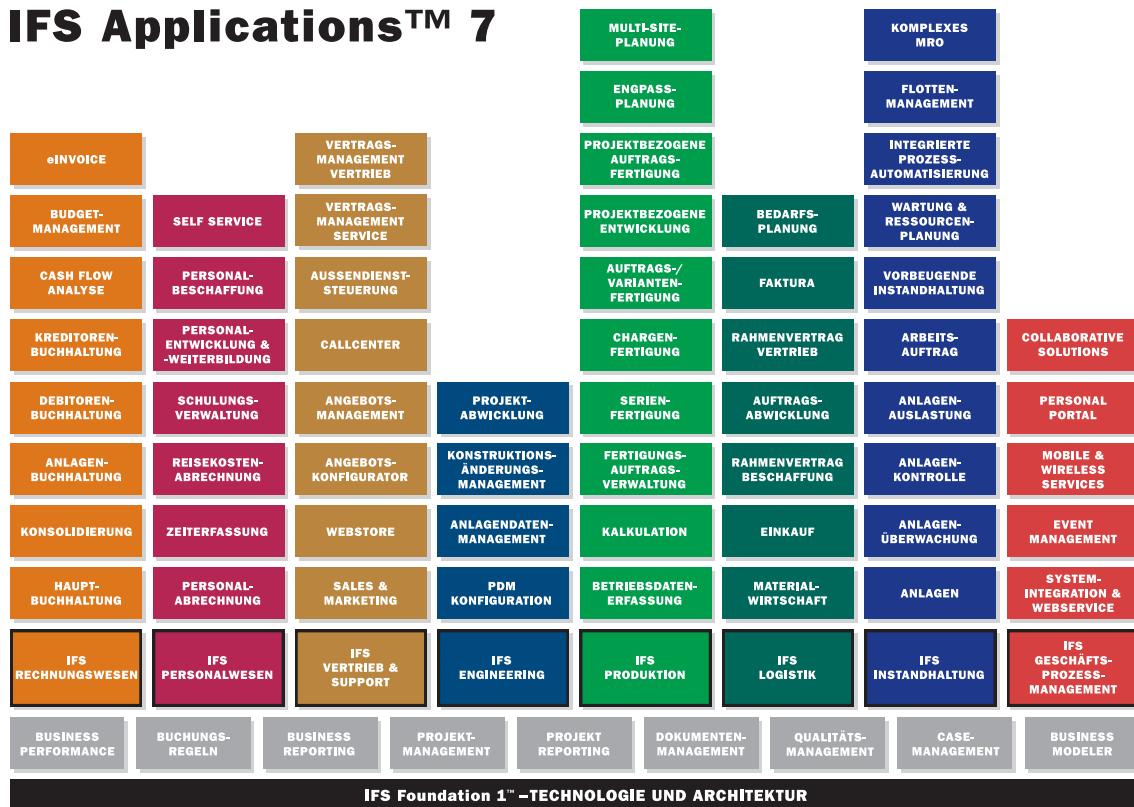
IFS Applications™ 7

eINVOICE

BUDGET-MANAGEMENT

CASH FLOW ANALYSE

KREDITOREN-BUCHHALTUNG

DEBITOREN-BUCHHALTUNG

ANLAGEN-BUCHHALTUNG

KONSOLIDIERUNG

HAUPT-BUCHHALTUNG

IFS RECHNUNGSWESEN

SELF SERVICE

PERSONAL-BESCHAFFUNG

PERSONAL-ENTWICKLUNG & -WEITERBILDUNG

SCHULUNGS-VERWALTUNG

REISEKOSTEN-ABRECHNUNG

ZEITERFASSUNG

PERSONAL-ABRECHNUNG

IFS PERSONALWESEN

VERTRAGS-MANAGEMENT VERTRIEB

VERTRAGS-MANAGEMENT SERVICE

AUSSENDIENST-STEUERUNG

CALLCENTER

ANGEBOTS-MANAGEMENT

ANGEBOTS-KONFIGURATOR

WEBSTORE

SALES & MARKETING

IFS VERTRIEB & SUPPORT

PROJEKT-ABWICKLUNG

KONSTRUKTIONS-ÄNDERUNGS-MANAGEMENT

ANLAGENDATEN-MANAGEMENT

PDM KONFIGURATION

IFS ENGINEERING

MULTI-SITE-PLANUNG

ENGPASS-PLANUNG

PROJEKTBEZOGENE AUFTRAGS-FERTIGUNG

PROJEKTBEZOGENE ENTWICKLUNG

AUFTRAGS-/ VARIANTEN-FERTIGUNG

CHARGEN-FERTIGUNG

SERIEN-FERTIGUNG

FERTIGUNGS-AUFTRAGS-VERWALTUNG

KALKULATION

BETRIEBSDATEN-ERFASSUNG

IFS PRODUKTION

BEDARFS-PLANUNG

FAKTURA

RAHMENVERTRAG VERTRIEB

AUFTRAGS-ABWICKLUNG

RAHMENVERTRAG BESCHAFFUNG

EINKAUF

MATERIAL-WIRTSCHAFT

IFS LOGISTIK

KOMPLEXES MRO

FLOTTEN-MANAGEMENT

INTEGRIERTE PROZESS-AUTOMATISIERUNG

WARTUNG & RESSOURCEN-PLANUNG

VORBEUGENDE INSTANDHALTUNG

ARBEITS-AUFTRAG

ANLAGEN-AUSLASTUNG

ANLAGEN-KONTROLLE

ANLAGEN-ÜBERWACHUNG

ANLAGEN

IFS INSTANDHALTUNG

COLLABORATIVE SOLUTIONS

PERSONAL PORTAL

MOBILE & WIRELESS SERVICES

EVENT MANAGEMENT

SYSTEM-INTEGRATION & WEBSERVICE

IFS GESCHÄFTS-PROZESS-MANAGEMENT

BUSINESS PERFORMANCE

BUCHUNGS-REGELN

BUSINESS REPORTING

PROJEKT-MANAGEMENT

PROJEKT REPORTING

DOKUMENTEN-MANAGEMENT

QUALITÄTS-MANAGEMENT

CASE-MANAGEMENT

BUSINESS MODELER

IFS Foundation 1™ –TECHNOLOGIE UND ARCHITEKTUR